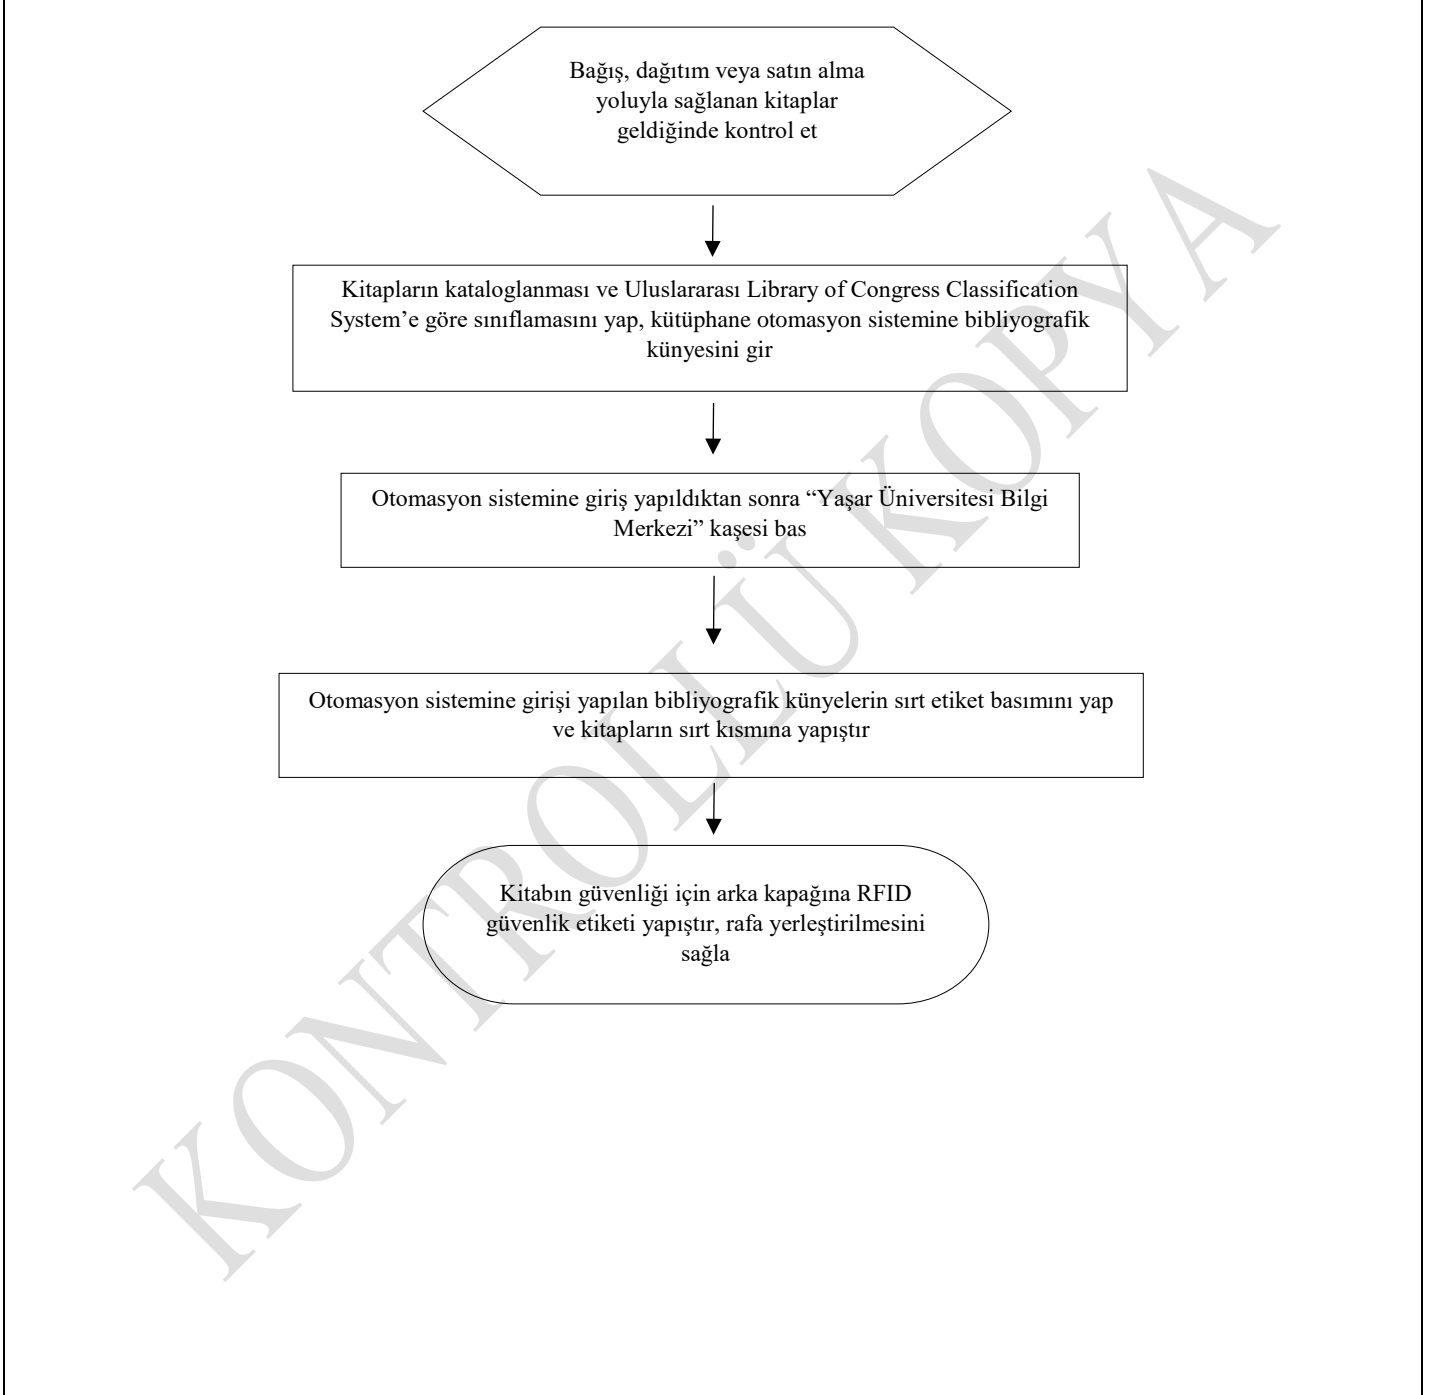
Bağış, dağıtım veya satın alma yoluyla sağlanan kitaplar geldiğinde kontrol et

Kitapların kataloglanması ve Uluslararası Library of Congress Classification System'e göre sınıflamasını yap, kütüphane otomasyon sistemine bibliyografik künyesini gir

Otomasyon sistemine giriş yapıldıktan sonra "Yaşar Üniversitesi Bilgi Merkezi" kaşesi bas

Otomasyon sistemine girişi yapılan bibliyografik künyelerin sırt etiket basımını yap ve kitapların sırt kısmına yapıştır

Kitabın güvenliği için arka kapağına RFID güvenlik etiketi yapıştır, rafa yerleştirilmesini sağla

KONTROLLÜ KOPYA